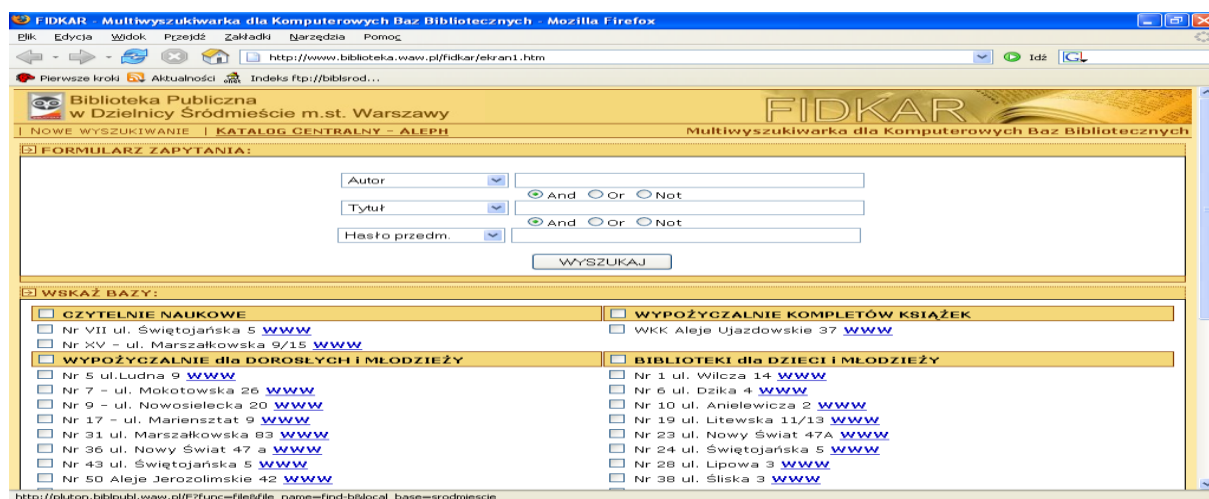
FIDKAR - Multiwyszukiwarka dla Komputerowych Baz Bibliotecznych - Mozilla Firefox

Plik Edycja Widok Przejdź Zakładki Narzędzia Pomoc

http://www.biblioteka.waw.pl/fidkar/ekran1.htm

Idź

Pierwsze kroki Aktualności Indeks ftp://biblsrod...

Biblioteka Publiczna w Dzielnicy Śródmieście m.st. Warszawy

FIDKAR

| NOWE WYSZUKIWANIE | KATALOG CENTRALNY - ALEPH

Multiwyszukiwarka dla Komputerowych Baz Bibliotecznych

FORMULARZ ZAPYTANIA:

Autor

And Or Not

Tytuł

And Or Not

Hasło przedm.

WYSZUKAJ

WSKAŻ BAZY:

| CZYTELNIE NAUKOWE | WYPOŻYCZALNIE KOMPLETÓW KSIĄŻEK |
|---|---|
| Nr VII ul. Świętojańska 5 WWW | WKK Aleje Ujazdowskie 37 WWW |
| Nr XV - ul. Marszałkowska 9/15 WWW | |

| WYPOŻYCZALNIE dla DOROSŁYCH i MŁODZIEŻY | BIBLIOTEKI dla DZIECI i MŁODZIEŻY |
|---|---|
| Nr 5 ul.Ludna 9 WWW | Nr 1 ul. Wilcza 14 WWW |
| Nr 7 - ul. Mokotowska 26 WWW | Nr 6 ul. Dzika 4 WWW |
| Nr 9 - ul. Nowosielecka 20 WWW | Nr 10 ul. Anielewicza 2 WWW |
| Nr 17 - ul. Mariensztat 9 WWW | Nr 19 ul. Litewska 11/13 WWW |
| Nr 31 ul. Marszałkowska 83 WWW | Nr 23 ul. Nowy Świat 47A WWW |
| Nr 36 ul. Nowy Świat 47 a WWW | Nr 24 ul. Świętojańska 5 WWW |
| Nr 43 ul. Świętojańska 5 WWW | Nr 28 ul. Lipowa 3 WWW |
| Nr 50 Aleje Jerozolimskie 42 WWW | Nr 38 ul. Śliska 3 WWW |

http://pluton.biblpubl.waw.pl/F?func=file&file_name=find-b&local_base=srodmiescie